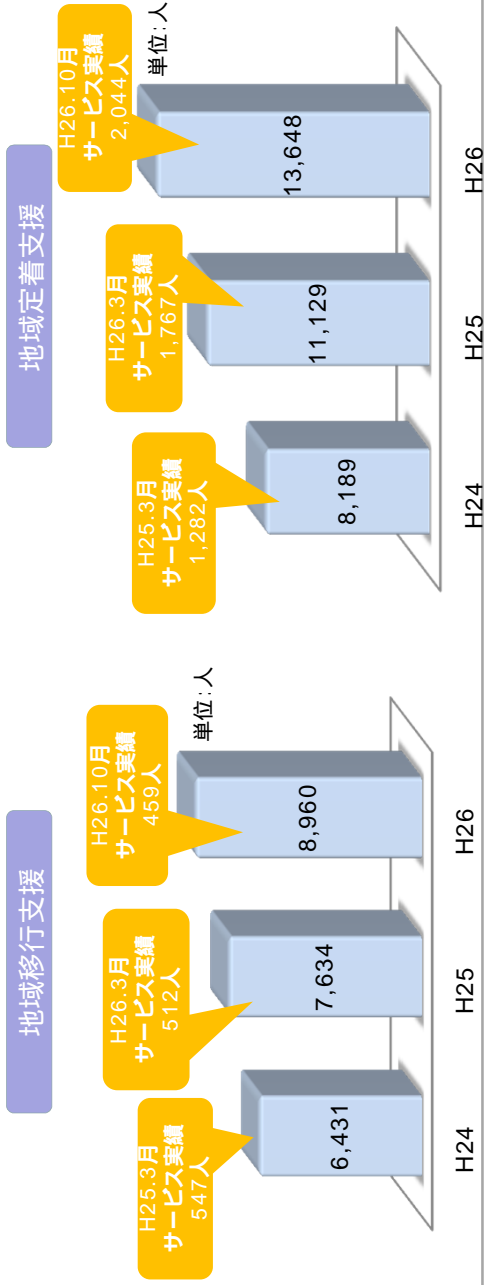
地域移行支援

単位:人

H25.3月
サービス実績
547人

6,431

H24

H26.3月
サービス実績
512人

7,634

H25

H26.10月
サービス実績
459人

8,960

H26

地域定着支援

単位:人

H25.3月
サービス実績
1,282人

8,189

H24

H26.3月
サービス実績
1,767人

11,129

H25

H26.10月
サービス実績
2,044人

13,648

H26